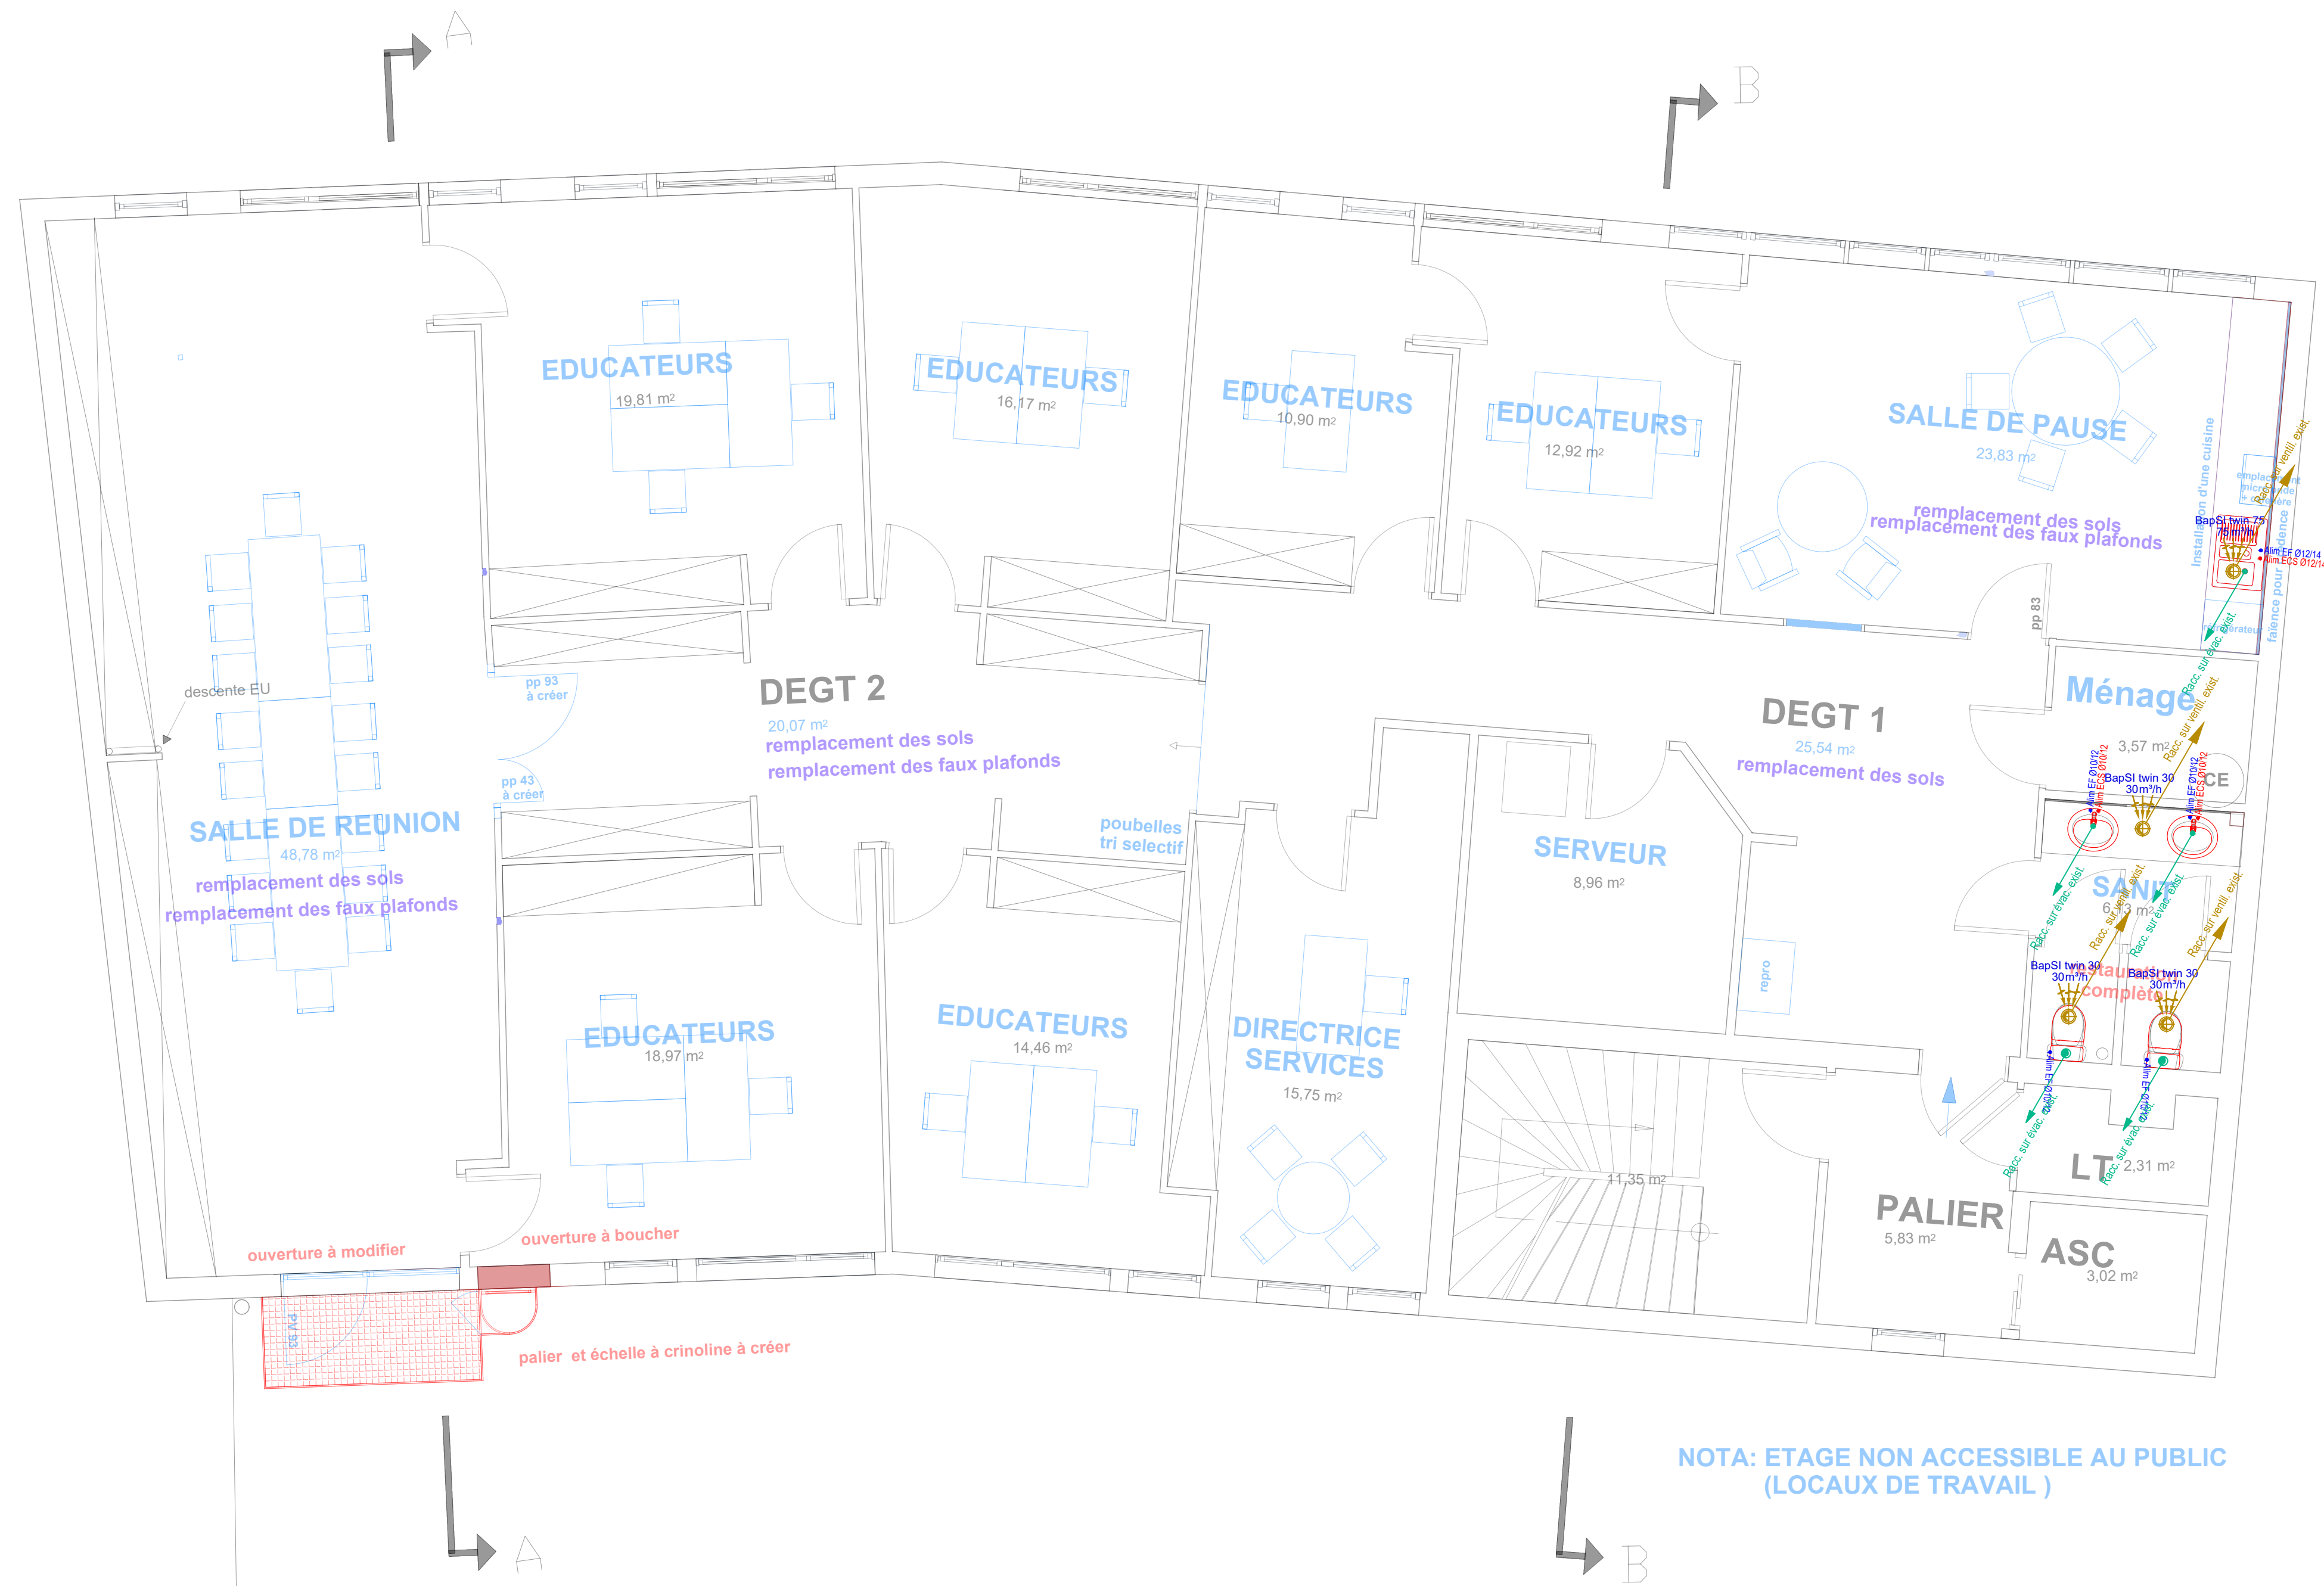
A

B

EDUCATEURS
19,81 m²

EDUCATEURS
16,17 m²

EDUCATEURS
10,90 m²

EDUCATEURS
12,92 m²

SALLE DE PAUSE
23,83 m²
remplacement des sols
remplacement des faux plafonds

Installation d'une cuisine

BapSI twin 75

Alim EF Ø12/14
Alim ECS Ø12/14

faïence pour

pp 83

descente EU

pp 93
à créer

DEGT 2
20,07 m²
remplacement des sols
remplacement des faux plafonds

Ménage
3,57 m²

DEGT 1
25,54 m²
remplacement des sols

Racc. sur évac. exist.
Racc. sur ventil. exist.

BapSI twin 30
30m³/h

pp 43
à créer

SALLE DE REUNION
48,78 m²
remplacement des sols
remplacement des faux plafonds

poubelles
tri selectif

SERVEUR
8,96 m²

SANIT
6,13 m²

repro

BapSI twin 30
30m³/h

BapSI twin 30
30m³/h

complète

EDUCATEURS
18,97 m²

EDUCATEURS
14,46 m²

DIRECTRICE
SERVICES
15,75 m²

11,35 m²

LT
2,31 m²

PALIER
5,83 m²

ASC
3,02 m²

ouverture à modifier

ouverture à boucher

palier et échelle à crinoline à créer

A

B

NOTA: ETAGE NON ACCESSIBLE AU PUBLIC
(LOCAUX DE TRAVAIL )